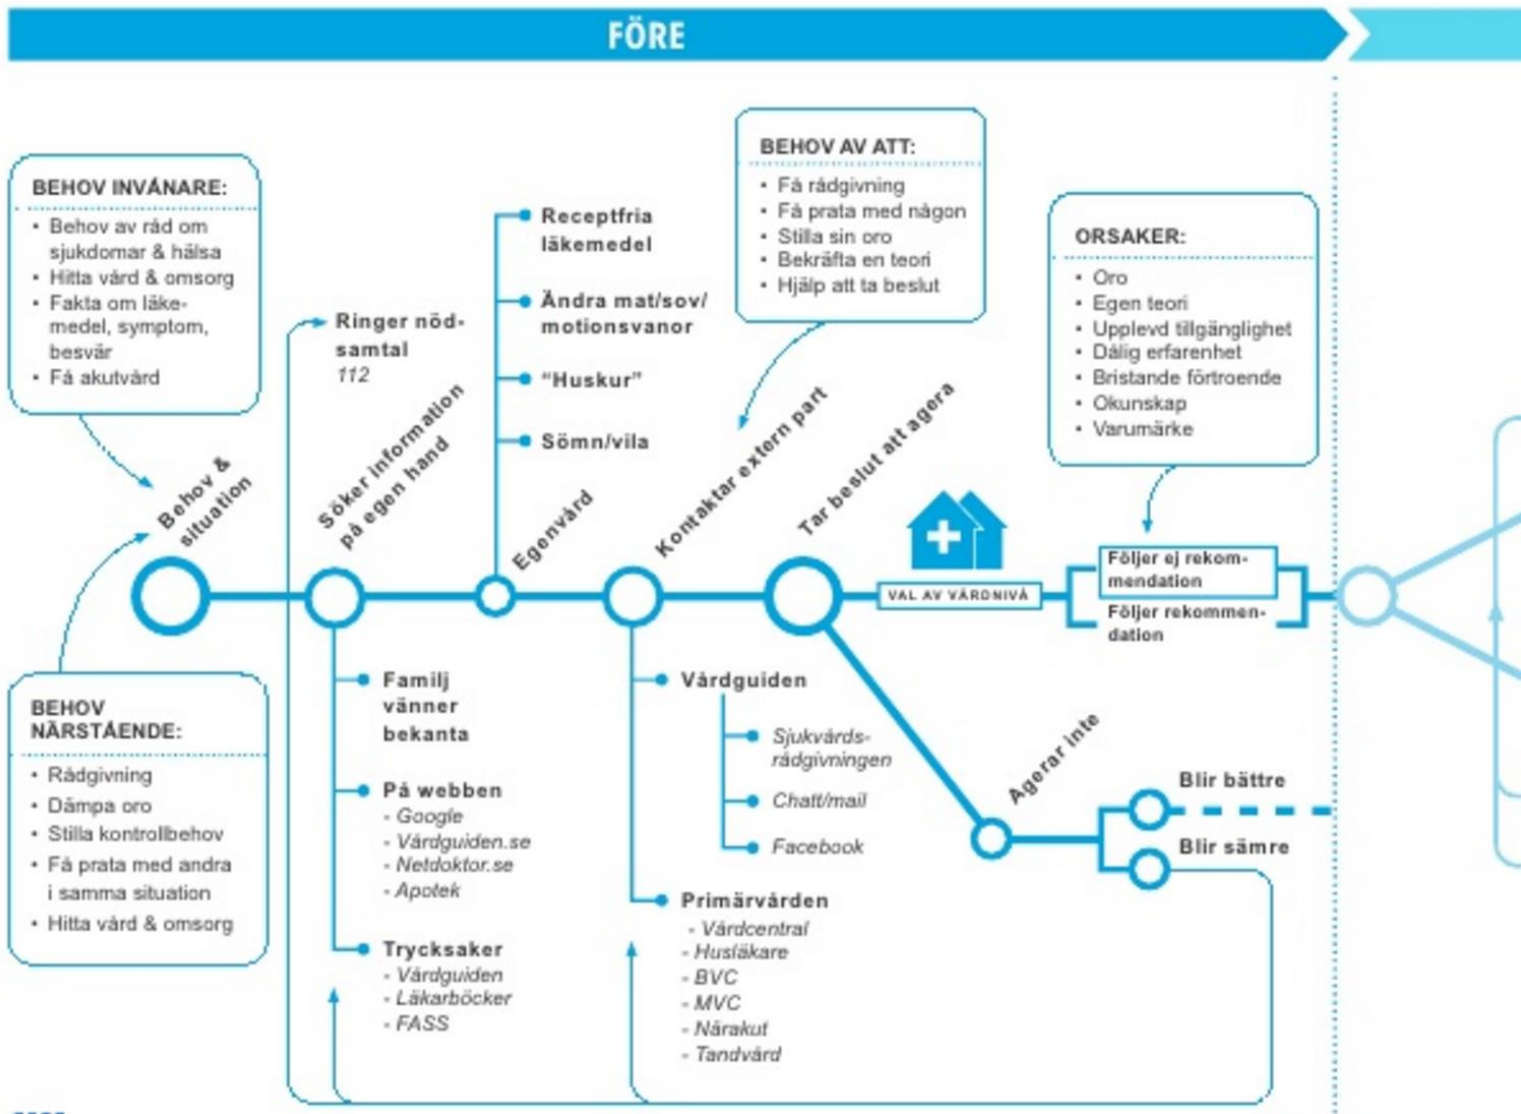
FÖRE

BEHOV INVÅNARE:
- Behov av råd om sjukdomar & hälsa
- Hitta vård & omsorg
- Fakta om läkemedel, symptom, besvär
- Få akutvård

BEHOV NÄRSTÅENDE:
- Rådgivning
- Dämpa oro
- Stilla kontrollbehov
- Få prata med andra i samma situation
- Hitta vård & omsorg

Behov & situation

Söker information på egen hand

Ringer nödsamtal
112

Familj vänner bekanta

På webben
- Google
- Vårdguiden.se
- Netdoktor.se
- Apotek

Trycksaker
- Vårdguiden
- Läkarböcker
- FASS

Egenvård

Receptfria läkemedel

Ändra mat/sov/motionsvanor

"Huskur"

Sömn/vila

BEHOV AV ATT:
- Få rådgivning
- Få prata med någon
- Stilla sin oro
- Bekräfta en teori
- Hjälp att ta beslut

Kontaktar extern part

Vårdguiden

Sjukvårdsrådgivningen

Chatt/mail

Facebook

Primärvården
- Vårdcentral
- Husläkare
- BVC
- MVC
- Närakut
- Tandvård

Tar beslut att agera

VAL AV VÅRDNIVÅ

ORSAKER:
- Oro
- Egen teori
- Upplevd tillgänglighet
- Dålig erfarenhet
- Bristande förtroende
- Okunskap
- Varumärke

Följer ej rekommendation

Följer rekommendation

Agerar inte

Blir bättre

Blir sämre